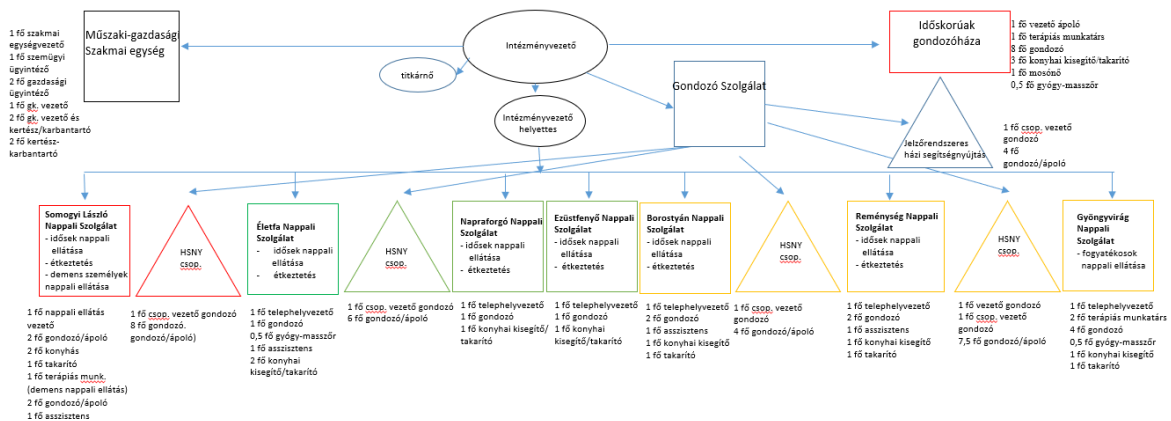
1 fő szakmai egységvezető
1 fő személyügyi ügyintéző
2 fő gazdasági ügyintéző
1 fő gk. vezető
2 fő gk. vezető és kertész/karbantartó
2 fő kertész-karbantartó

Műszaki-gazdasági Szakmai egység

Intézményvezető

titkárnő

Intézményvezető helyettes

Gondozó Szolgálat

Időskorúak gondozóháza

1 fő vezető ápoló
1 fő terápiás munkatárs
8 fő gondozó
3 fő konyhai kisegítő/takarító
1 fő mosónő
0,5 fő gyógy-masszőr

Jelzőrendszeres házi segítségnyújtás

1 fő csop. vezető gondozó
4 fő gondozó/ápoló

Somogyi László Nappali Szolgálat
- idősek nappali ellátása
- étkeztetés
- demens személyek nappali ellátása

1 fő nappali ellátás vezető
2 fő gondozó/ápoló
2 fő konyhás
1 fő takarító
1 fő terápiás munk. (demens nappali ellátás)
2 fő gondozó/ápoló
1 fő asszisztens

HSNY csop.

1 fő csop. vezető gondozó
8 fő gondozó. gondozó/ápoló)

Életfa Nappali Szolgálat
- idősek nappali ellátása
- étkeztetés

1 fő telephelyvezető
1 fő gondozó
0,5 fő gyógy-masszőr
1 fő asszisztens
2 fő konyhai kisegítő/takarító

HSNY csop.

1 fő csop. vezető gondozó
6 fő gondozó/ápoló

Napraforgó Nappali Szolgálat
- idősek nappali ellátása
- étkeztetés

1 fő telephelyvezető
1 fő gondozó
1 fő konyhai kisegítő/takarító

Ezüstfenyő Nappali Szolgálat
- idősek nappali ellátása
- étkeztetés

1 fő telephelyvezető
1 fő gondozó
1 fő konyhai kisegítő/takarító

Borostyán Nappali Szolgálat
- idősek nappali ellátása
- étkeztetés

1 fő telephelyvezető
2 fő gondozó
1 fő asszisztens
1 fő konyhai kisegítő
1 fő takarító

HSNY csop.

1 fő csop. vezető gondozó
4 fő gondozó/ápoló

Reménység Nappali Szolgálat
- idősek nappali ellátása
- étkeztetés

1 fő telephelyvezető
1 fő gondozó
1 fő asszisztens
1 fő konyhai kisegítő
1 fő takarító

HSNY csop.

1 fő vezető gondozó
1 fő csop. vezető gondozó
7,5 fő gondozó/ápoló

Gyöngyvirág Nappali Szolgálat
- fogyatékosok nappali ellátása

1 fő telephelyvezető
2 fő terápiás munkatárs
4 fő gondozó
0,5 fő gyógy-masszőr
1 fő konyhai kisegítő
1 fő takarító